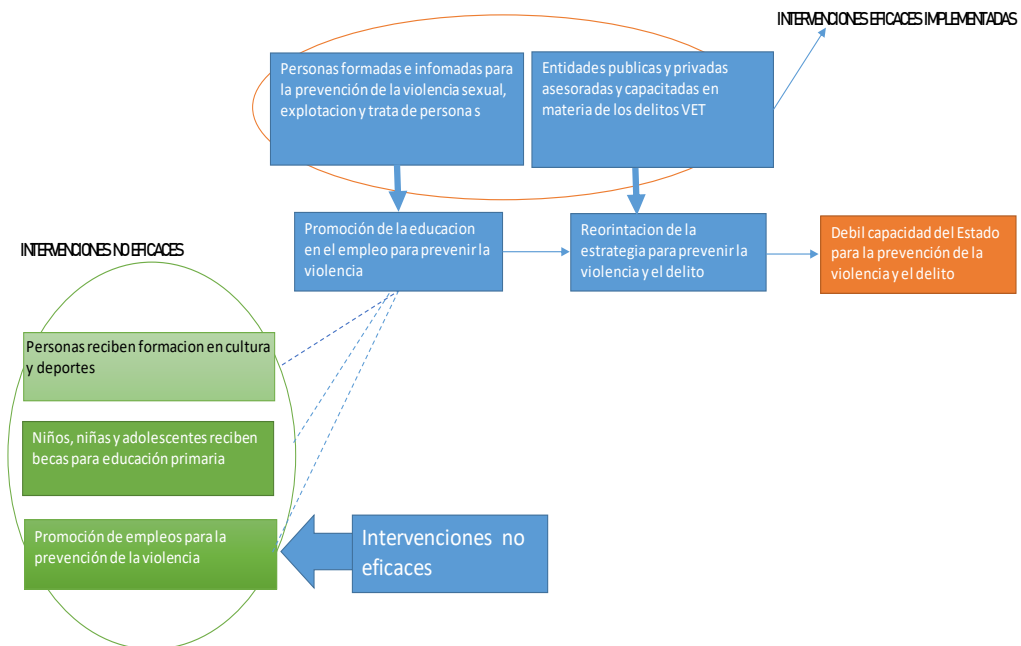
INTERVENCIONES EFICACES IMPLEMENTADAS

Personas formadas e infomadas para la prevención de la violencia sexual, explotacion y trata de persona s

Entidades publicas y privadas asesoradas y capacitadas en materia de los delitos VET

Promoción de la educacion en el empleo para prevenir la violencia

Reorintacion de la estrategia para prevenir la violencia y el delito

Debil capacidad del Estado para la prevención de la violencia y el delito

INTERVENCIONES NO EFICACES

Personas reciben formacion en cultura y deportes

Niños, niñas y adolescentes reciben becas para educación primaria

Promoción de empleos para la prevención de la violencia

Intervenciones no eficaces